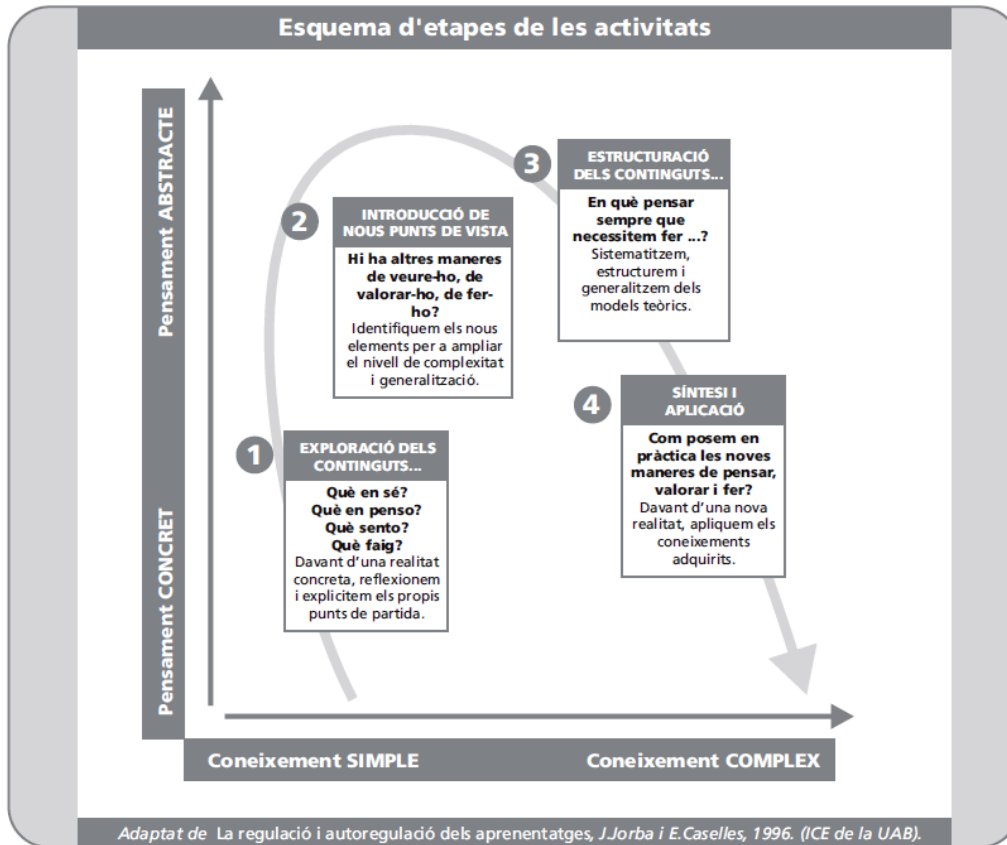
Esquema d'etapes de les activitats

Pensament ABSTRACTE

Pensament CONCRET

3
ESTRUCTURACIÓ DELS CONTINGUTS...
En què pensar sempre que necessitem fer ...?
Sistematitzem, estructurem i generalitzem dels models teòrics.

2
INTRODUCCIÓ DE NOUS PUNTS DE VISTA
Hi ha altres maneres de veure-ho, de valorar-ho, de ferho?
Identifiquem els nous elements per a ampliar el nivell de complexitat i generalització.

4
SÍNTESI I APLICACIÓ
Com posem en pràctica les noves maneres de pensar, valorar i fer?
Davant d'una nova realitat, apliquem els coneixements adquirits.

1
EXPLORACIÓ DELS CONTINGUTS...
Què en sé?
Què en penso?
Què sento?
Què faig?
Davant d'una realitat concreta, reflexionem i explicitem els propis punts de partida.

Coneixement SIMPLE

Coneixement COMPLEX

Adaptat de La regulació i autoregulació dels aprenentatges, J.Jorba i E.Caselles, 1996. (ICE de la UAB).